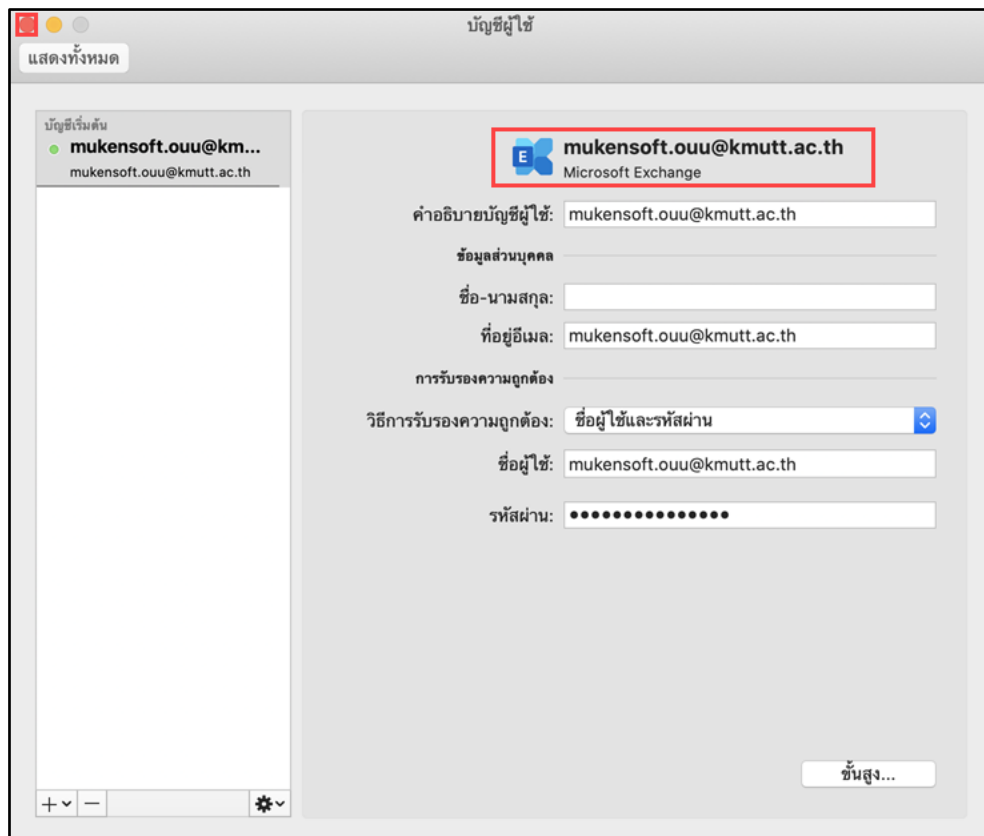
บัญชีผู้ใช้

แสดงทั้งหมด

บัญชีเริ่มต้น
mukensoft.ouu@km...
mukensoft.ouu@kmutt.ac.th

mukensoft.ouu@kmutt.ac.th
Microsoft Exchange

คำอธิบายบัญชีผู้ใช้: mukensoft.ouu@kmutt.ac.th

ข้อมูลส่วนบุคคล

ชื่อ-นามสกุล:

ที่อยู่อีเมล: mukensoft.ouu@kmutt.ac.th

การรับรองความถูกต้อง

วิธีการรับรองความถูกต้อง: ชื่อผู้ใช้และรหัสผ่าน

ชื่อผู้ใช้: mukensoft.ouu@kmutt.ac.th

รหัสผ่าน: •••••••••••••••

ขั้นสูง...

+ −